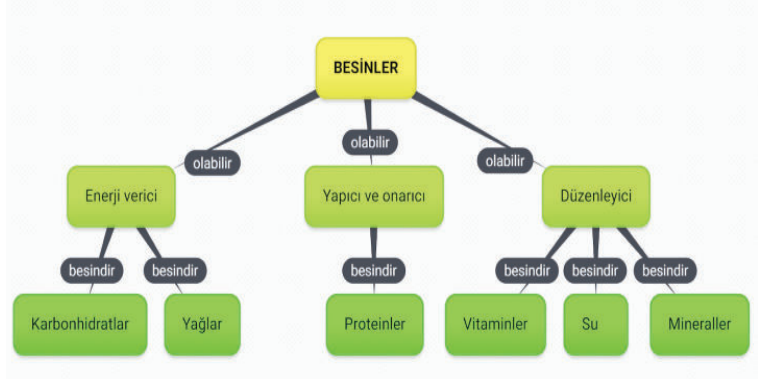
BESİNLER

olabilir

olabilir

olabilir

Enerji verici

Yapıcı ve onarıcı

Düzenleyici

besindir

besindir

besindir

besindir

besindir

besindir

Karbonhidratlar

Yağlar

Proteinler

Vitaminler

Su

Mineraller